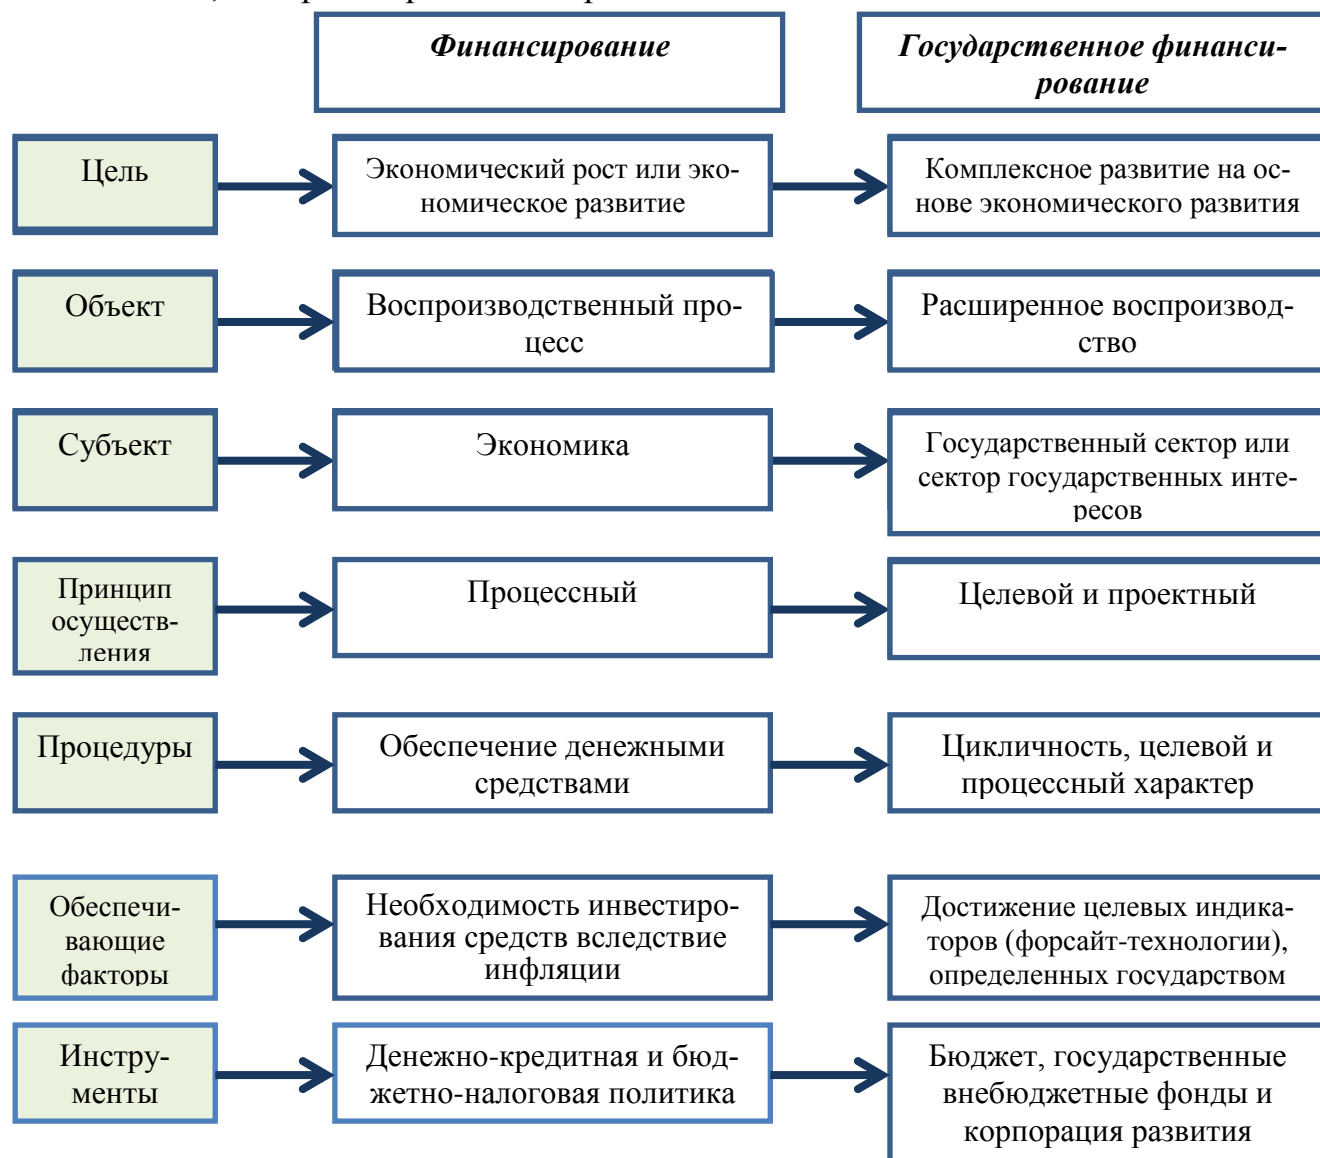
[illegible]

*Финансирование*

*Государственное финансирование*

Цель

Экономический рост или экономическое развитие

Комплексное развитие на основе экономического развития

Объект

Воспроизводственный процесс

Расширенное воспроизводство

Субъект

Экономика

Государственный сектор или сектор государственных интересов

Принцип осуществления

Процессный

Целевой и проектный

Процедуры

Обеспечение денежными средствами

Цикличность, целевой и процессный характер

Обеспечивающие факторы

Необходимость инвестирования средств вследствие инфляции

Достижение целевых индикаторов (форсайт-технологии), определенных государством

Инструменты

Денежно-кредитная и бюджетно-налоговая политика

Бюджет, государственные внебюджетные фонды и корпорация развития